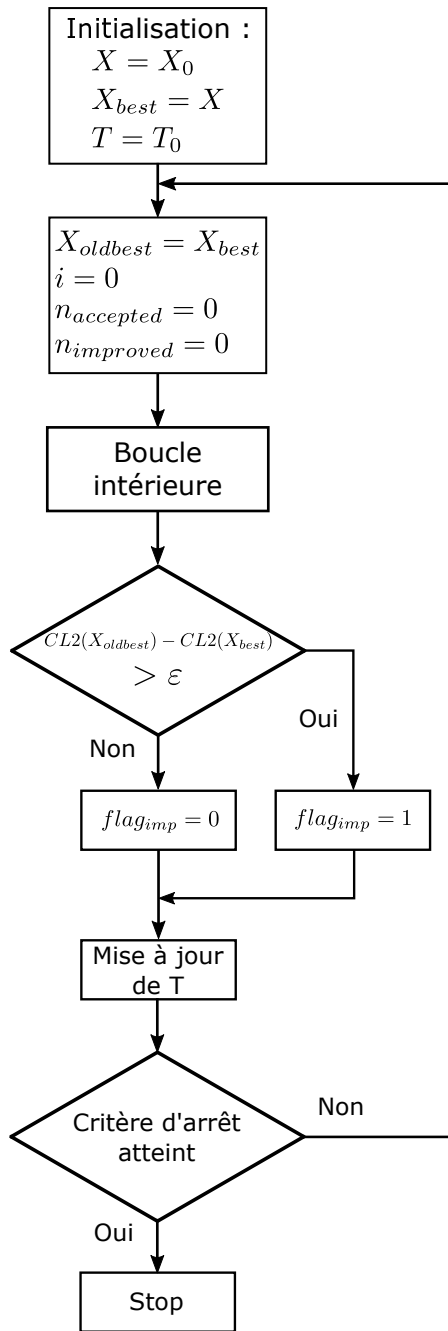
Initialisation :
$X = X_0$
$X_{best} = X$
$T = T_0$

$X_{oldbest} = X_{best}$
$i = 0$
$n_{accepted} = 0$
$n_{improved} = 0$

Boucle intérieure

$CL2(X_{oldbest}) - CL2(X_{best})$
$> \varepsilon$

Oui

Non

$flag_{imp} = 0$

$flag_{imp} = 1$

Mise à jour de T

Critère d'arrêt atteint

Non

Oui

Stop